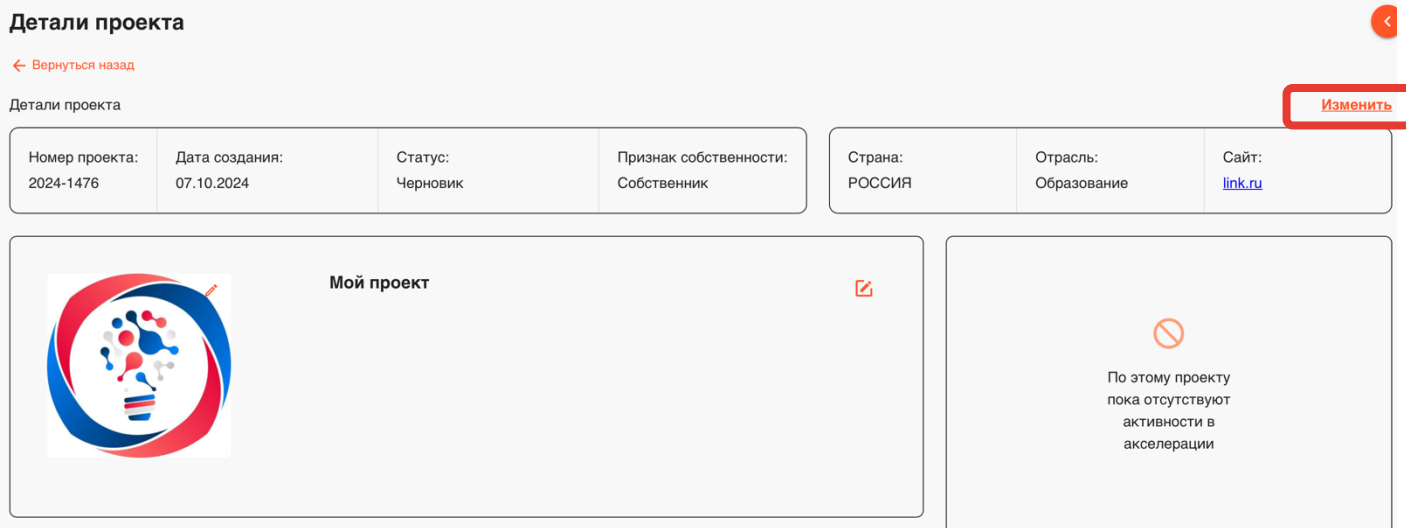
Детали проекта

Вернуться назад

Детали проекта

Изменить

| Номер проекта: | Дата создания: | Статус: | Признак собственности: |
|---|---|---|---|
| 2024-1476 | 07.10.2024 | Черновик | Собственник |

| Страна: | Отрасль: | Сайт: |
|---|---|---|
| РОССИЯ | Образование | link.ru |

Мой проект

По этому проекту пока отсутствуют активности в акселерации